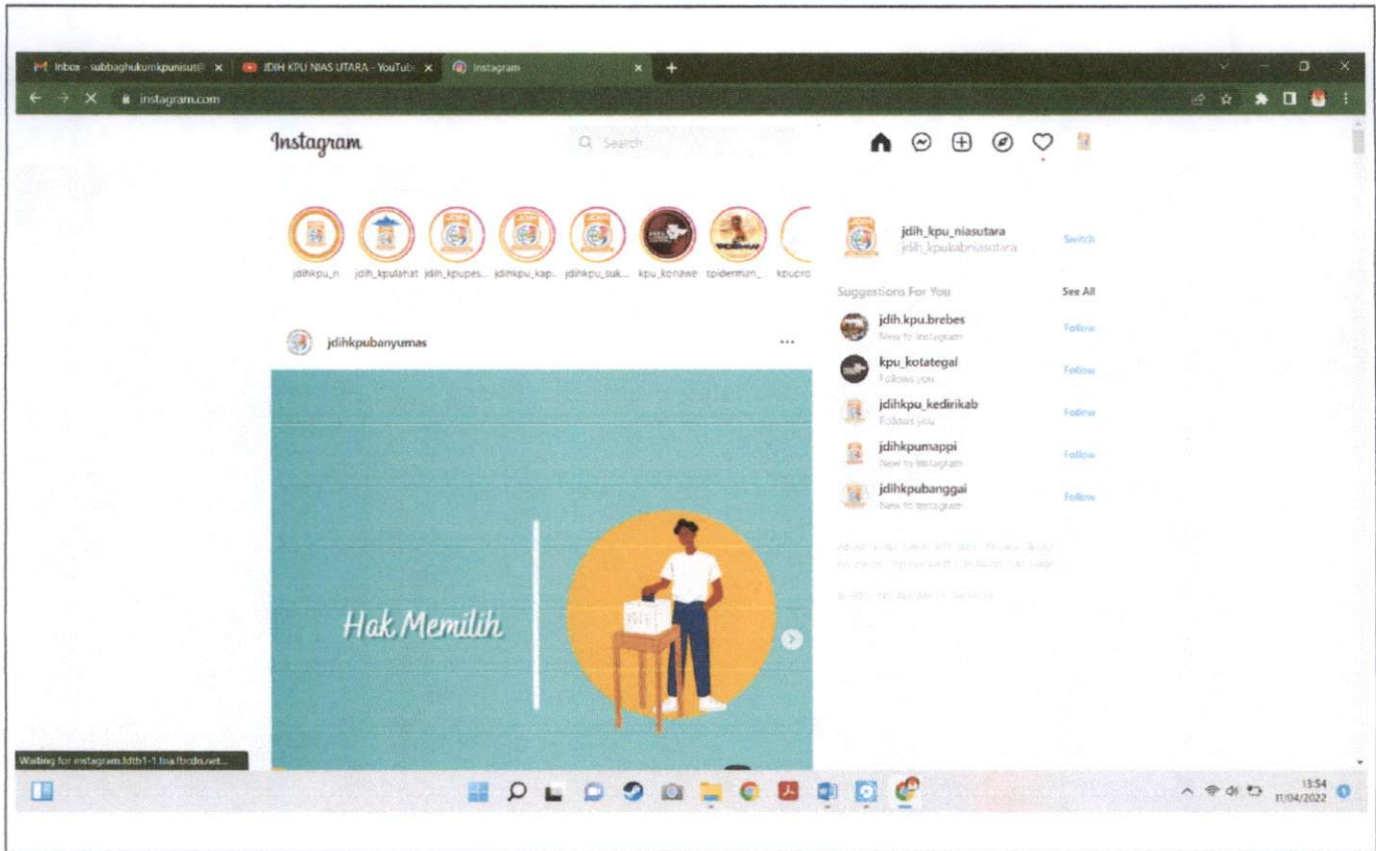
Inbox - subbaghukumkpunisut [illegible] ×
JDIH KPU NIAS UTARA - YouTub ×
Instagram ×
+

instagram.com

Instagram

Search

jdihkpu_n
jdih_kpulahat
jdih_kpupes...
jdihkpu_kap...
jdihkpu_suk...
kpu_konawe
spidermin_...
kpucro

jdihkpubanyumas

...

Hak Memilih

jdih_kpu_niasutara
jdih_kpukabniasutara
Switch

Suggestions For You
See All

jdih.kpu.brebes
New to Instagram
Follow

kpu_kotategal
Follows you
Follow

jdihkpu_kedirikab
Follows you
Follow

jdihkpumappi
New to Instagram
Follow

jdihkpubanggai
New to Instagram
Follow

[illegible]

Waiting for instagram.fdtb1-1.fna.fbcdn.net...

13:54
11/04/2022